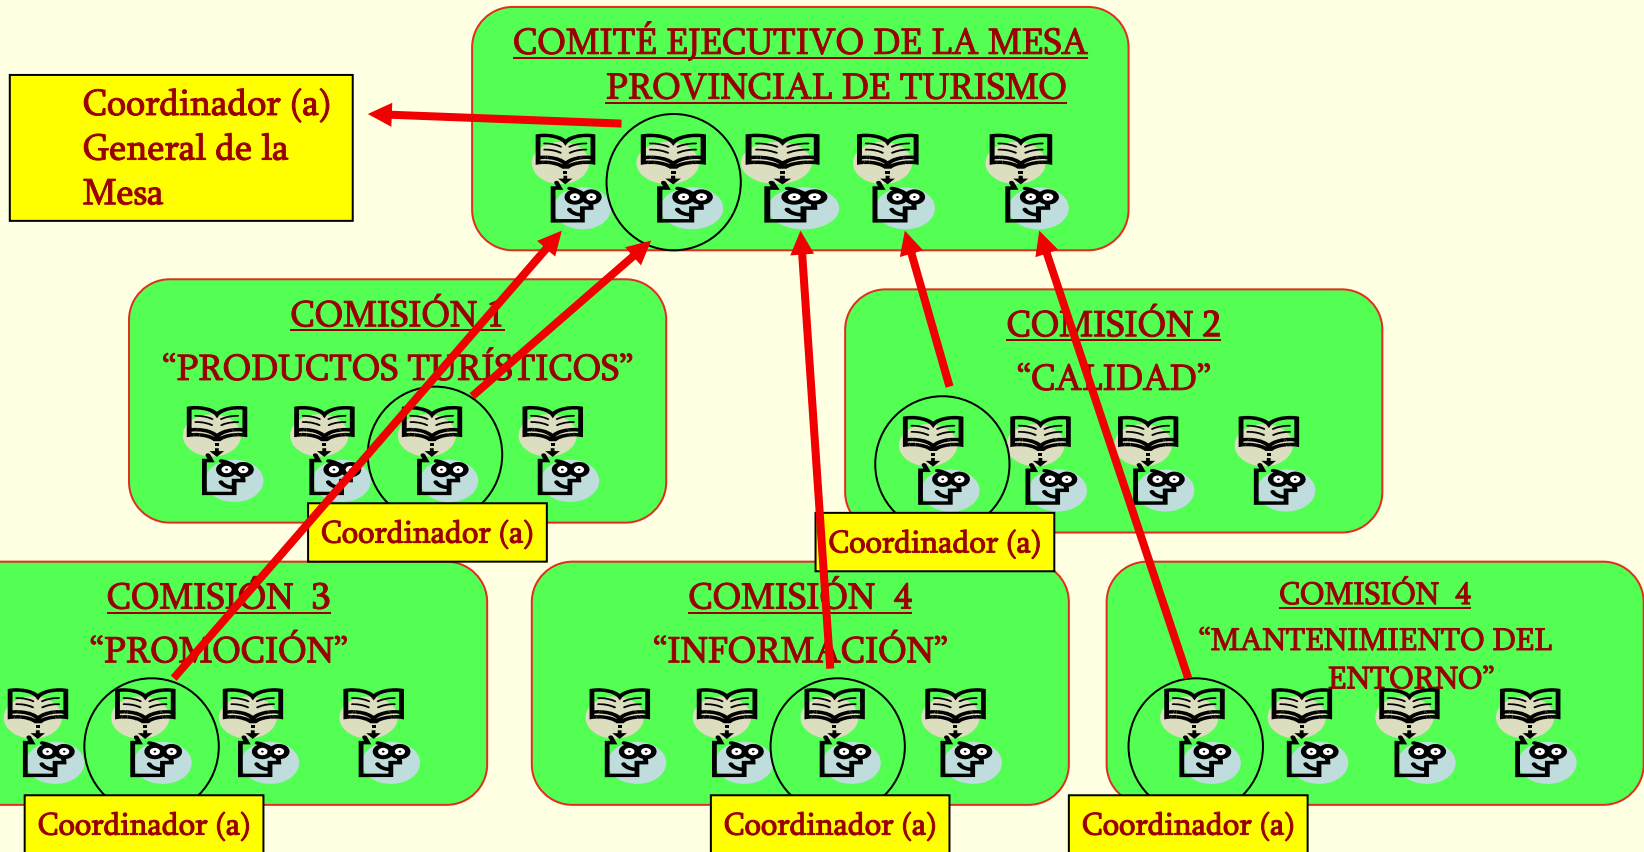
COMITÉ EJECUTIVO DE LA MESA PROVINCIAL DE TURISMO

Coordinador (a) General de la Mesa

COMISIÓN 1
"PRODUCTOS TURÍSTICOS"

Coordinador (a)

COMISIÓN 2
"CALIDAD"

Coordinador (a)

COMISION 3
"PROMOCIÓN"

Coordinador (a)

COMISIÓN 4
"INFORMACIÓN"

Coordinador (a)

COMISIÓN 4
"MANTENIMIENTO DEL ENTORNO"

Coordinador (a)